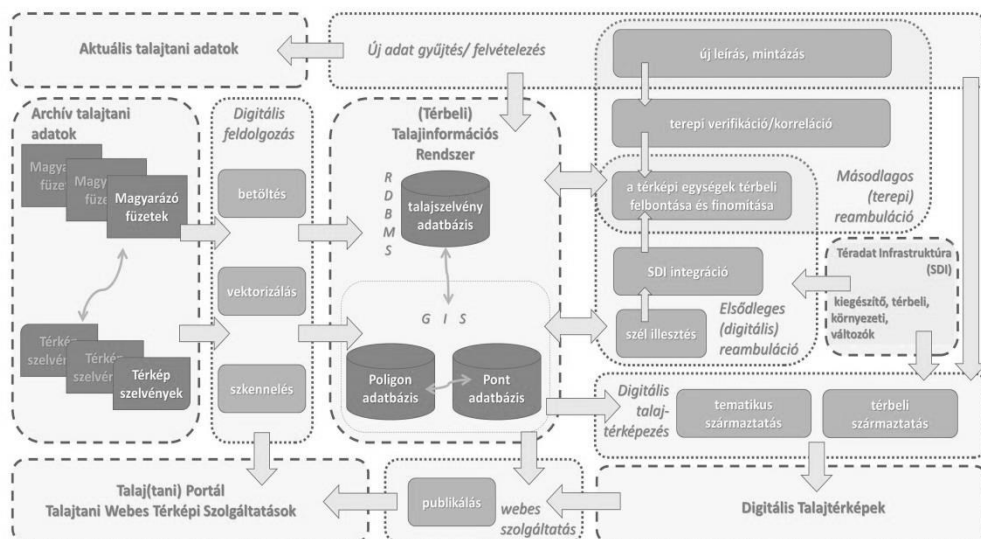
Aktuális talajtani adatok

Új adat gyűjtés/ felvételezés

új leírás, mintázás

terepi verifikáció/korreláció

Archív talajtani adatok

Magyarázó füzetek

Magyarázó füzetek

Magyarázó füzetek

Digitális feldolgozás

(Térbeli) Talajinformációs Rendszer

R D B M S

talajszelvény adatbázis

betöltés

a térképi egységek térbeli felbontása és finomítása

Másodlagos (terepi) reambuláció

vektorizálás

G I S

SDI integráció

Téradat Infrastruktúra (SDI)

kiegészítő, térbeli, környezeti, változók

Elsődleges (digitális) reambuláció

szél illesztés

Térkép szelvények

Térkép szelvények

Térkép szelvények

szkennelés

Poligon adatbázis

Pont adatbázis

Digitális talaj-térképezés

tematikus származtatás

térbeli származtatás

Talaj(tani) Portál
Talajtani Webes Térképi Szolgáltatások

publikálás

webes szolgáltatás

Digitális Talajtérképek